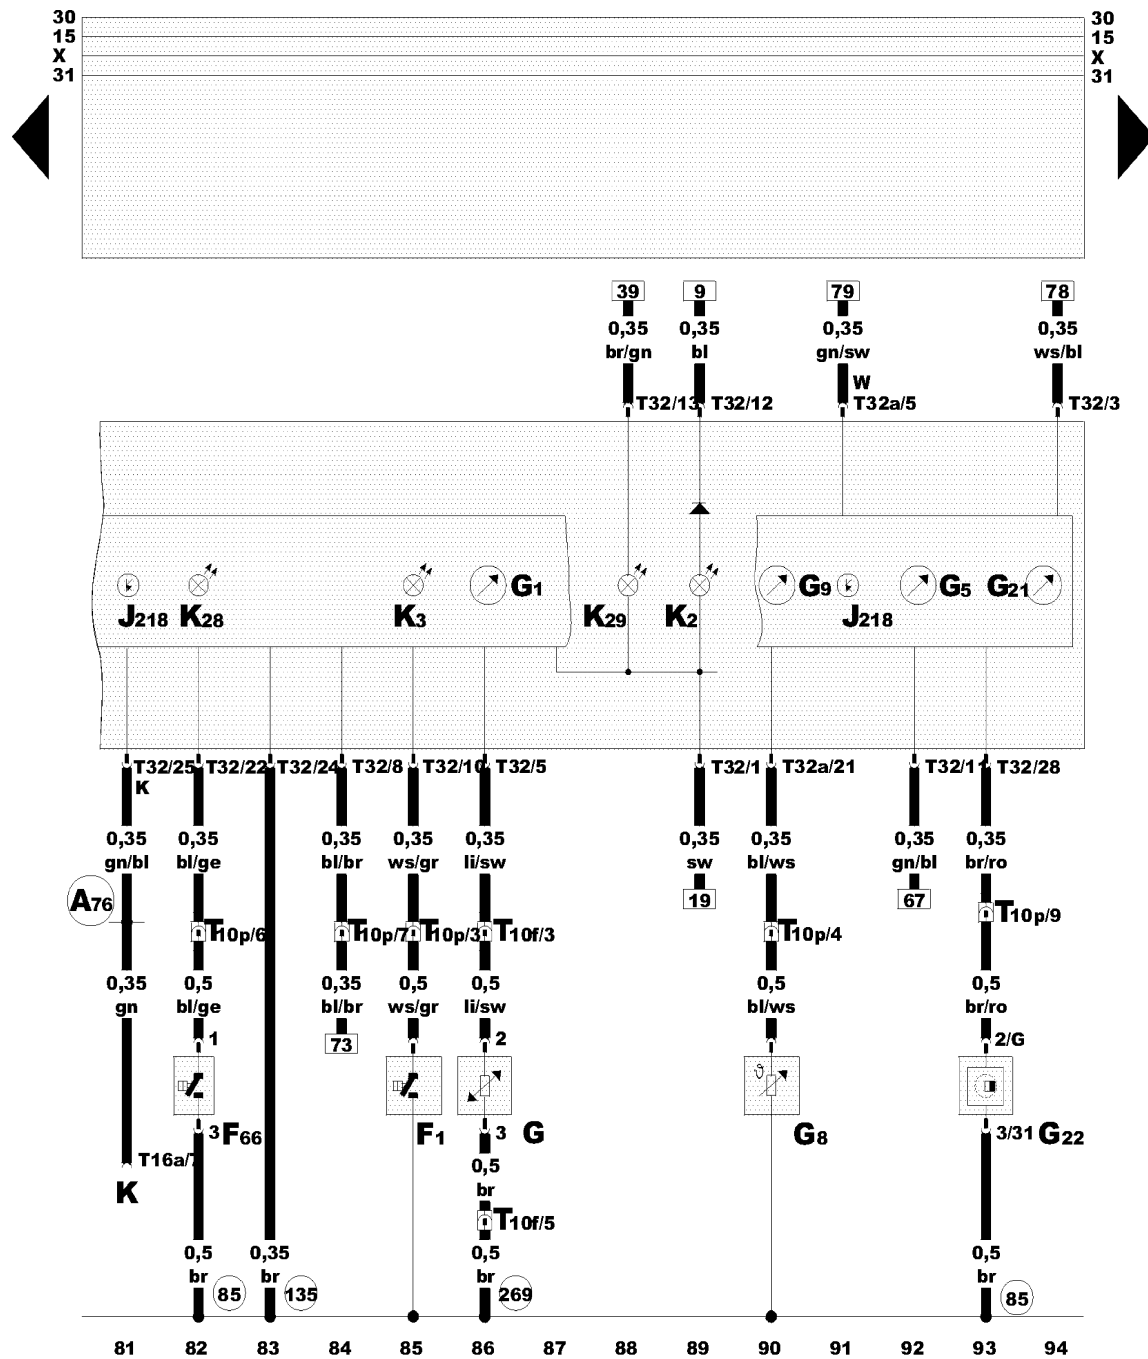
30
15
X
31

30
15
X
31

39
0,35
br/gn
T32/13

9
0,35
bl
T32/12

79
0,35
gn/sw
W
T32a/5

78
0,35
ws/bl
T32/3

$J_{218}$ $K_{28}$ $K_3$ $G_1$ $K_{29}$ $K_2$ $G_9$ $J_{218}$ $G_5$ $G_{21}$

T32/25
K
0,35
gn/bl
$A_{76}$
0,35
gn
T16a/7
K

T32/22
0,35
bl/ge
$T_{10p/6}$
0,5
bl/ge
1
3 $F_{66}$
0,5
br
85

T32/24
0,35
br
135

T32/8
0,35
bl/br
$T_{10p/7}$
0,35
bl/br
73

T32/10
0,35
ws/gr
$T_{10p/3}$
0,5
ws/gr
$F_1$

T32/5
0,35
li/sw
$T_{10f/3}$
0,5
li/sw
2
3
G
0,5
br
$T_{10f/5}$
0,5
br
269

T32/1
0,35
sw
19

T32a/21
0,35
bl/ws
$T_{10p/4}$
0,5
bl/ws
$G_8$

T32/11
0,35
gn/bl
67

T32/28
0,35
br/ro
$T_{10p/9}$
0,5
br/ro
2/G
3/31 $G_{22}$
0,5
br
85

81 82 83 84 85 86 87 88 89 90 91 92 93 94